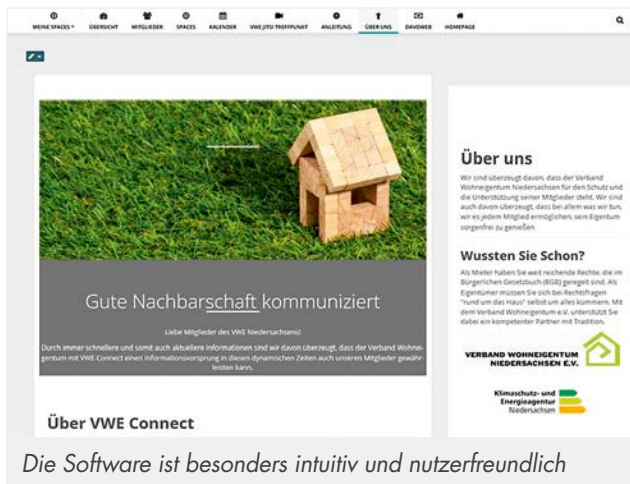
MEINE SPACES ▾ ÜBERSICHT MITGLIEDER SPACES KALENDER VWE JITSI TREFFPUNKT ANLEITUNG ÜBER UNS DAVOWEB HOMEPAGE

Gute Nachbarschaft kommuniziert

Liebe Mitglieder des VWE Niedersachsens!

Durch immer schnellere und somit auch aktuellere Informationen sind wir davon überzeugt, dass der Verband Wohneigentum mit VWE Connect einen Informationsvorsprung in diesen dynamischen Zeiten auch unseren Mitglieder gewährleisten kann.

Über VWE Connect

Über uns

Wir sind überzeugt davon, dass der Verband Wohneigentum Niedersachsen für den Schutz und die Unterstützung seiner Mitglieder steht. Wir sind auch davon überzeugt, dass bei allem was wir tun, wir es jedem Mitglied ermöglichen, sein Eigentum sorgenfrei zu genießen

Wussten Sie Schon?

Als Mieter haben Sie weit reichende Rechte, die im Bürgerlichen Gesetzbuch (BGB) geregelt sind. Als Eigentümer müssen Sie sich bei Rechtsfragen "rund um das Haus" selbst um alles kümmern. Mit dem Verband Wohneigentum e.V. unterstützt Sie dabei ein kompetenter Partner mit Tradition.

VERBAND WOHNEIGENTUM NIEDERSACHSEN E.V.

Klimaschutz- und Energieagentur Niedersachsen

Die Software ist besonders intuitiv und nutzerfreundlich